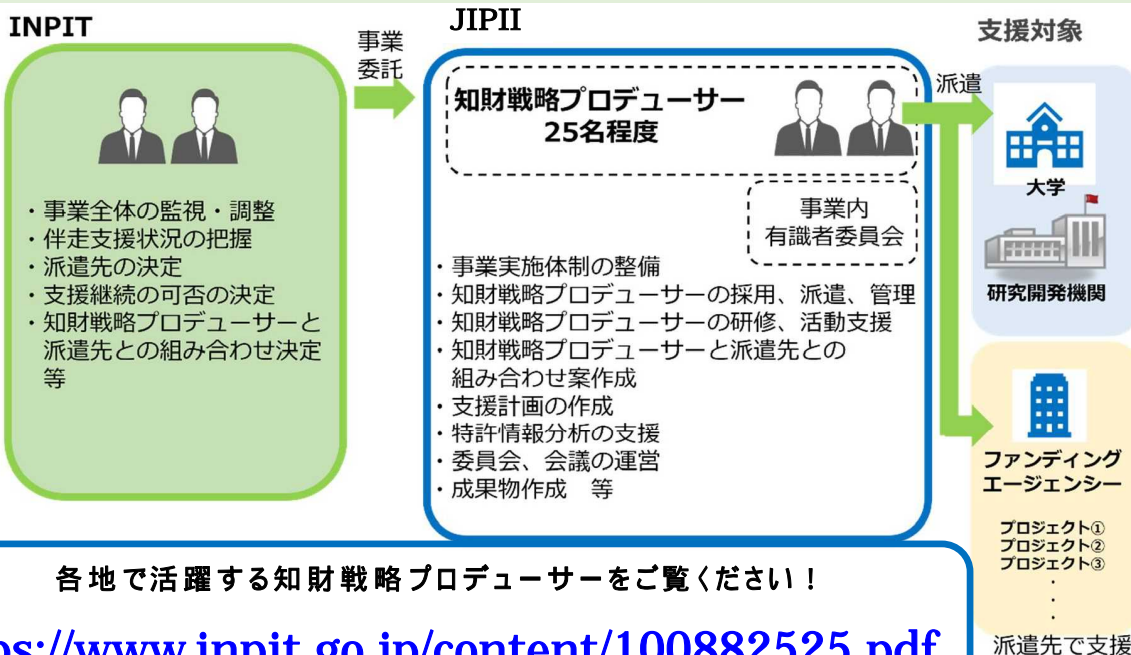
INPIT

事業委託

JIPII

支援対象

・事業全体の監視・調整
・伴走支援状況の把握
・派遣先の決定
・支援継続の可否の決定
・知財戦略プロデューサーと派遣先との組み合わせ決定 等

知財戦略プロデューサー
25名程度

事業内
有識者委員会

・事業実施体制の整備
・知財戦略プロデューサーの採用、派遣、管理
・知財戦略プロデューサーの研修、活動支援
・知財戦略プロデューサーと派遣先との組み合わせ案作成
・支援計画の作成
・特許情報分析の支援
・委員会、会議の運営
・成果物作成　等

派遣

大学

研究開発機関

ファンディング
エージェンシー

プロジェクト①
プロジェクト②
プロジェクト③
・
・
・

派遣先で支援

各地で活躍する知財戦略プロデューサーをご覧ください！

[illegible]ps://www.inpit.go.jp/content/100882525.pdf